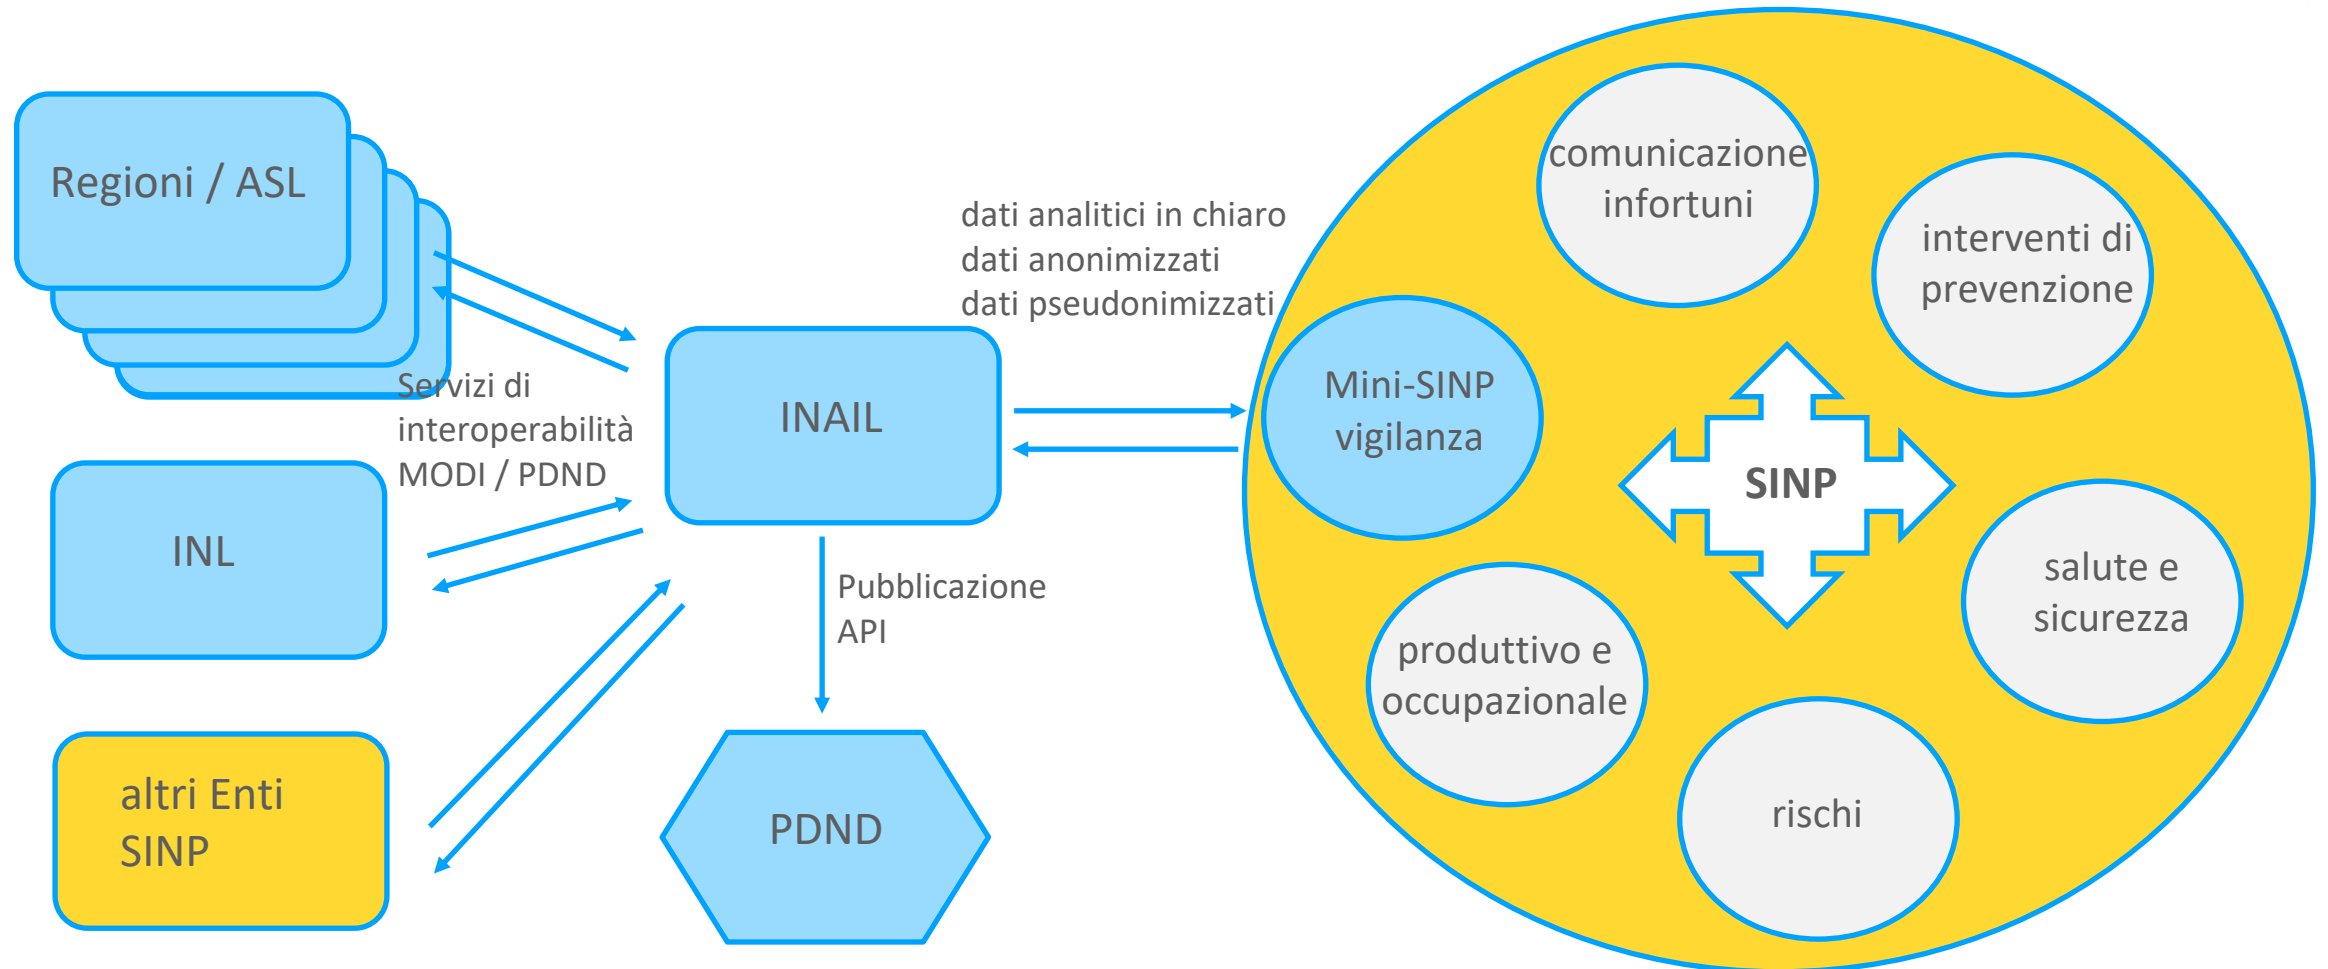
Regioni / ASL

INL

altri Enti SINP

Servizi di interoperabilità MODI / PDND

INAIL

Pubblicazione API

PDND

dati analitici in chiaro
dati anonimizzati
dati pseudonimizzati

comunicazione infortuni

interventi di prevenzione

Mini-SINP vigilanza

SINP

salute e sicurezza

produttivo e occupazionale

rischi